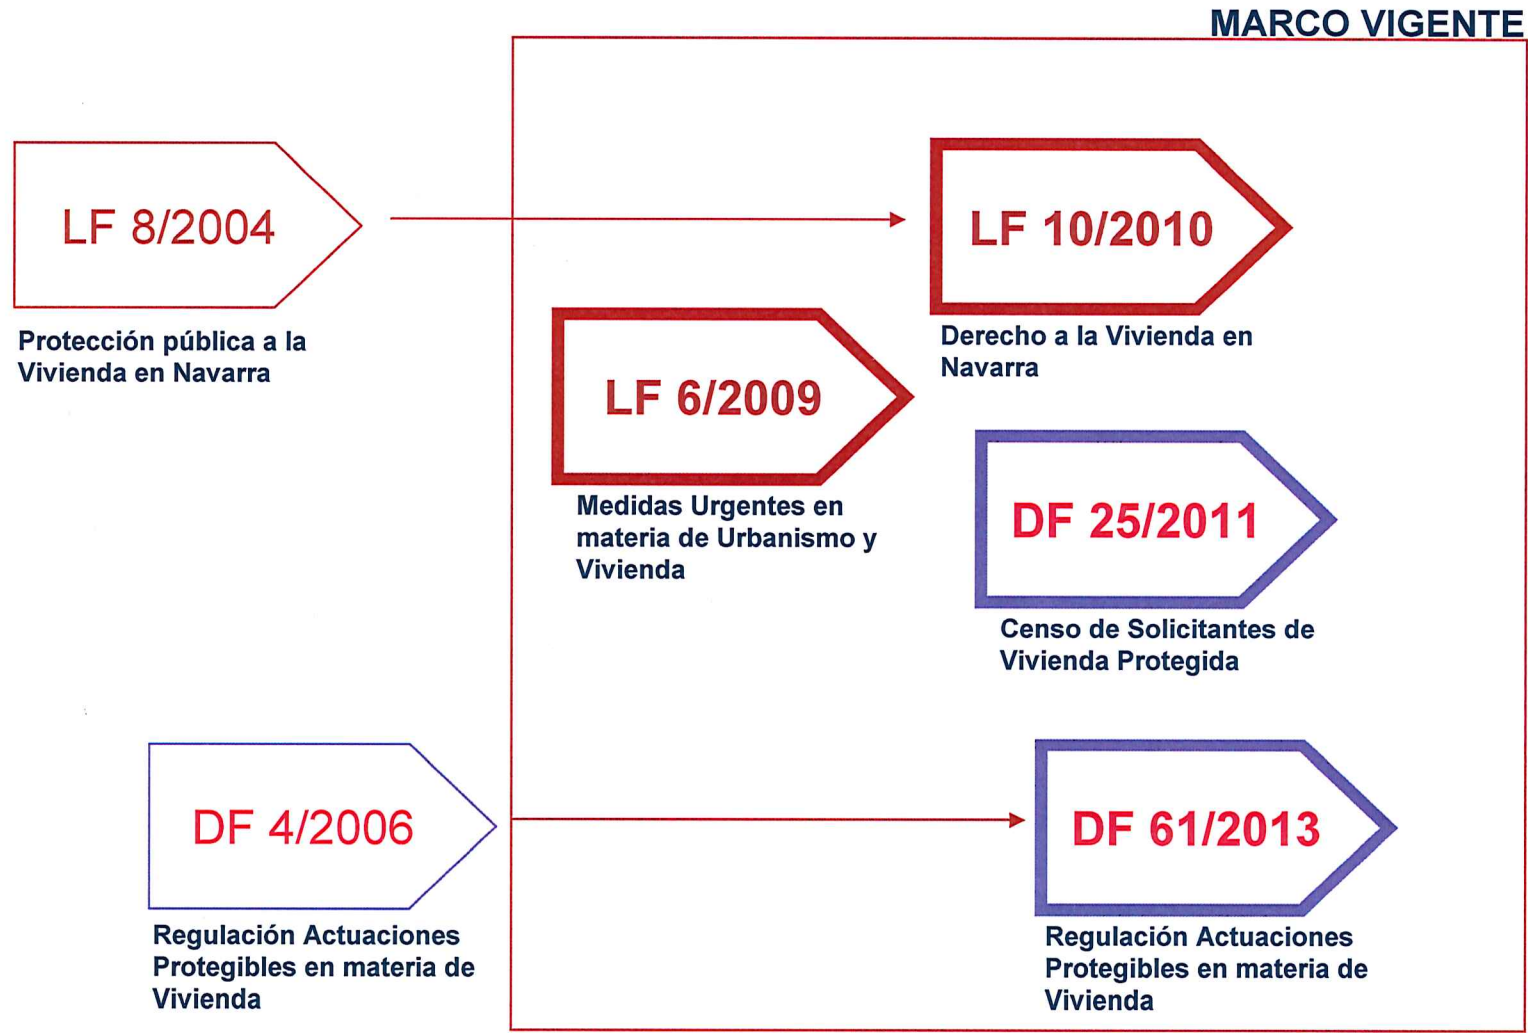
MARCO VIGENTE

LF 8/2004

Protección pública a la Vivienda en Navarra

LF 10/2010

Derecho a la Vivienda en Navarra

LF 6/2009

Medidas Urgentes en materia de Urbanismo y Vivienda

DF 25/2011

Censo de Solicitantes de Vivienda Protegida

DF 4/2006

Regulación Actuaciones Protegibles en materia de Vivienda

DF 61/2013

Regulación Actuaciones Protegibles en materia de Vivienda